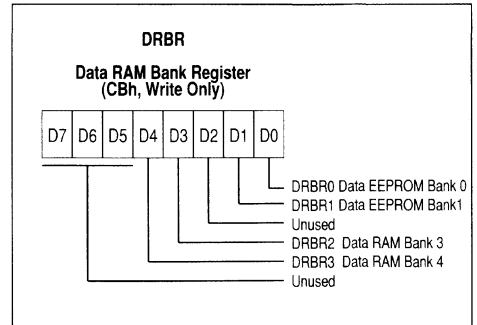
DRBR

Data RAM Bank Register
(CBh, Write Only)

| D7 | D6 | D5 | D4 | D3 | D2 | D1 | D0 |
|---|---|---|---|---|---|---|---|

DRBR0 Data EEPROM Bank 0
DRBR1 Data EEPROM Bank1
Unused
DRBR2 Data RAM Bank 3
DRBR3 Data RAM Bank 4
Unused